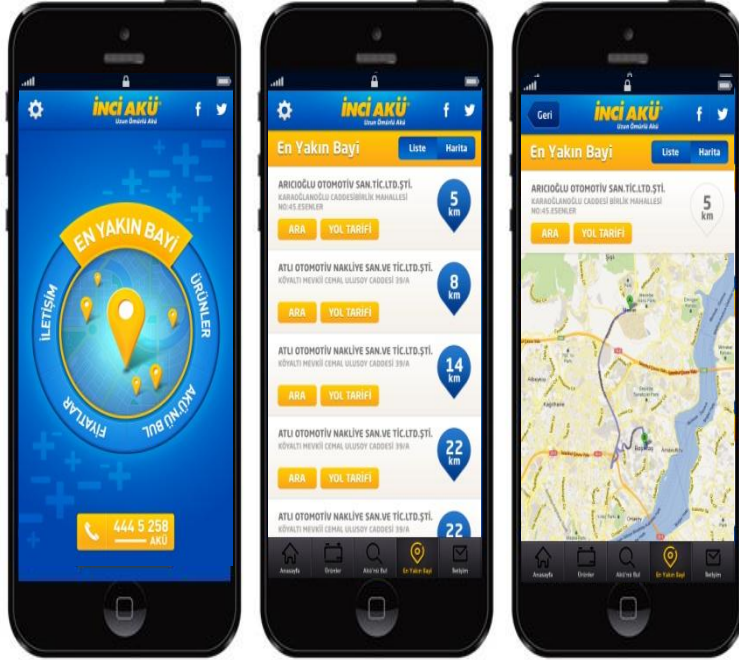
İNCİ AKÜ
Uzun Ömürlü Akü
f

EN YAKIN BAYİ
ÜRÜNLER
AKÜ'NÜ BUL
FİYATLAR
İLETİŞİM

444 5 258
AKÜ

İNCİ AKÜ
Uzun Ömürlü Akü
f

En Yakın Bayi
Liste
Harita

ARICIOĞLU OTOMOTİV SAN.TİC.LTD.ŞTİ.
KARAOĞLANOĞLU CADDESİBİRLİK MAHALLESİ NO:45 ESENLER
5 km
ARA
YOL TARİFİ

ATLI OTOMOTİV NAKLİYE SAN.VE TİC.LTD.ŞTİ.
KÖYALTI MEVKİİ CEMAL ULUSOY CADDESİ 39/A
8 km
ARA
YOL TARİFİ

ATLI OTOMOTİV NAKLİYE SAN.VE TİC.LTD.ŞTİ.
KÖYALTI MEVKİİ CEMAL ULUSOY CADDESİ 39/A
14 km
ARA
YOL TARİFİ

ATLI OTOMOTİV NAKLİYE SAN.VE TİC.LTD.ŞTİ.
KÖYALTI MEVKİİ CEMAL ULUSOY CADDESİ 39/A
22 km
ARA
YOL TARİFİ

ATLI OTOMOTİV NAKLİYE SAN.VE TİC.LTD.ŞTİ.
KÖYALTI MEVKİİ CEMAL ULUSOY CADDESİ 39/A
22

Anasayfa
Ürünler
Akü'nü Bul
En Yakın Bayi
İletişim

Geri
İNCİ AKÜ
Uzun Ömürlü Akü
f

En Yakın Bayi
Liste
Harita

ARICIOĞLU OTOMOTİV SAN.TİC.LTD.ŞTİ.
KARAOĞLANOĞLU CADDESİ BİRLİK MAHALLESİ NO:45 ESENLER
5 km
ARA
YOL TARİFİ

Anasayfa
Ürünler
Akü'nü Bul
En Yakın Bayi
İletişim